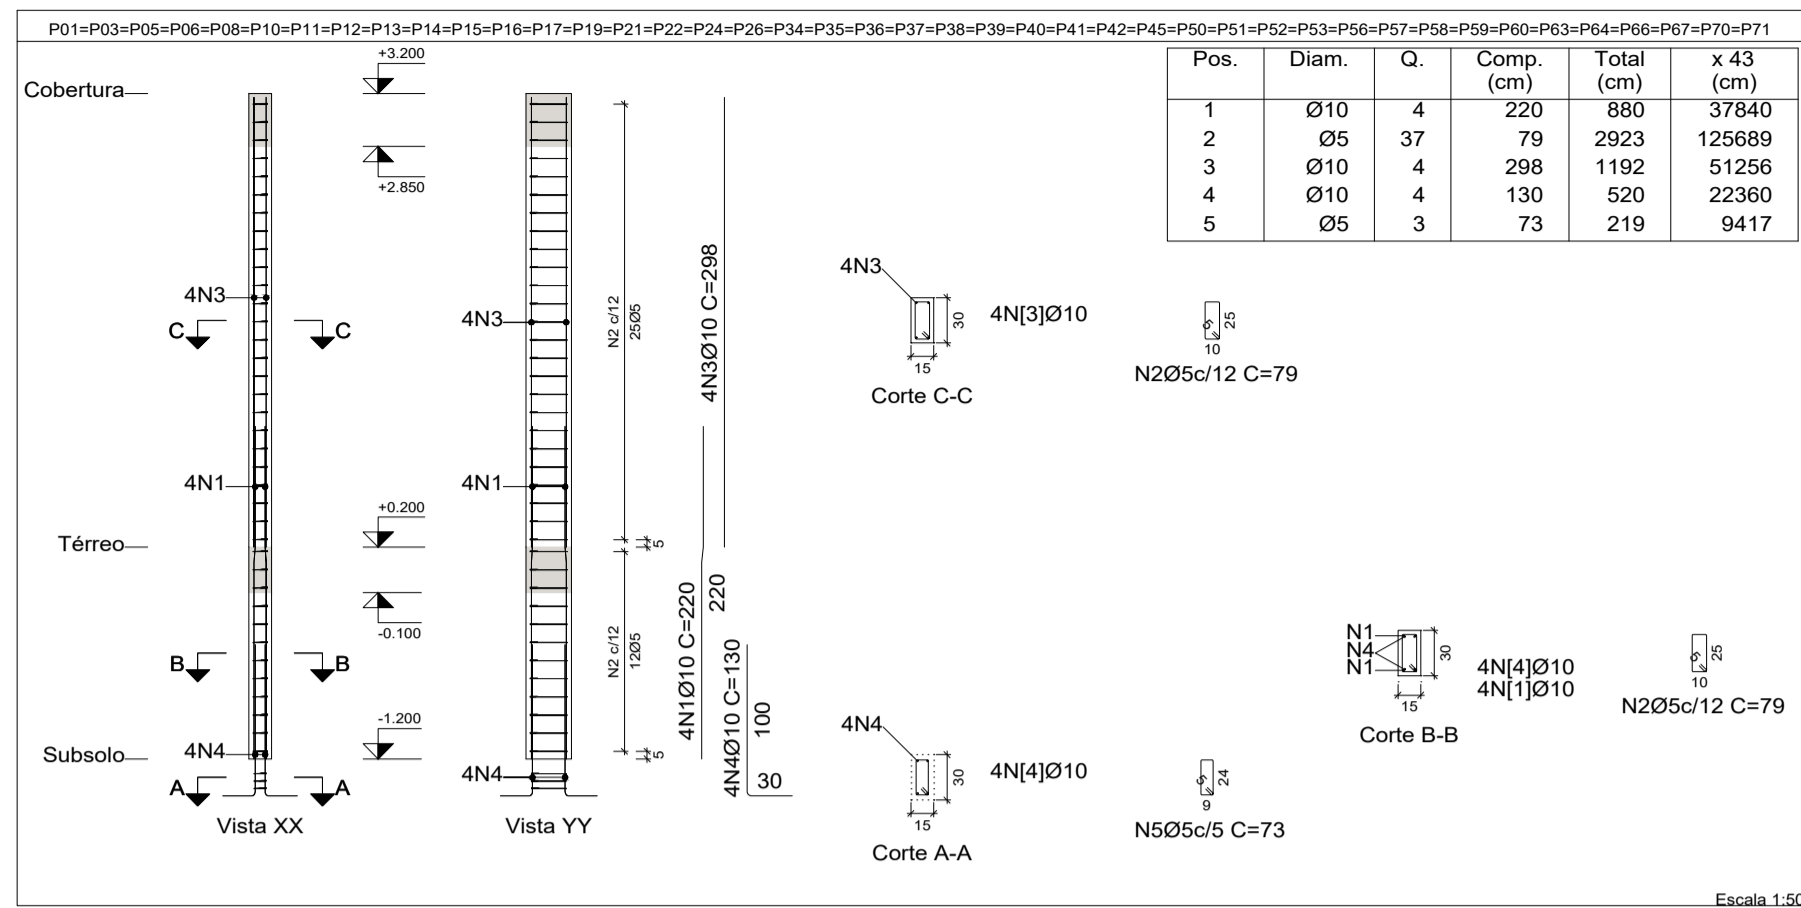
P01=P03=P05=P06=P08=P10=P11=P12=P13=P14=P15=P16=P17=P19=P21=P22=P24=P26=P34=P35=P36=P37=P38=P39=P40=P41=P42=P45=P50=P51=P52=P53=P56=P57=P58=P59=P60=P63=P64=P66=P67=P70=P71

| Pos. | Diam. | Q. | Comp. (cm) | Total (cm) | x 43 (cm) |
|---|---|---|---|---|---|
| 1 | Ø10 | 4 | 220 | 880 | 37840 |
| 2 | Ø5 | 37 | 79 | 2923 | 125689 |
| 3 | Ø10 | 4 | 298 | 1192 | 51256 |
| 4 | Ø10 | 4 | 130 | 520 | 22360 |
| 5 | Ø5 | 3 | 73 | 219 | 9417 |

Cobertura
+3.200
+2.850
4N3
C C
4N1
Térreo
+0.200
-0.100
B B
-1.200
Subsolo
4N4
A A
Vista XX

4N3
4N1
4N4
Vista YY
N2 c/12 25Ø5
5
N2 c/12 12Ø5
5
4N3Ø10 C=298
4N1Ø10 C=220
220
4N4Ø10 C=130
100
30

4N3
30
15
Corte C-C
4N[3]Ø10
25
10
N2Ø5c/12 C=79

N1
N4
N1
30
15
Corte B-B
4N[4]Ø10
4N[1]Ø10
25
10
N2Ø5c/12 C=79

4N4
30
15
Corte A-A
4N[4]Ø10
24
9
N5Ø5c/5 C=73

Escala 1:50